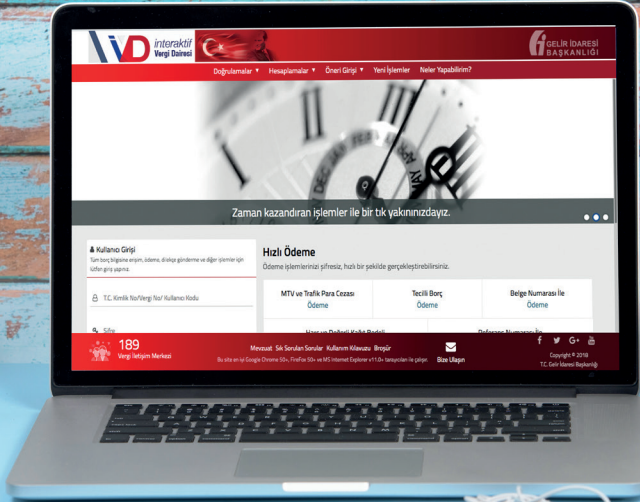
interaktif Vergi Dairesi

GELİR İDARESİ BAŞKANLIĞI

Doğrulamalar ▼ Hesaplamalar ▼ Öneri Girişi ▼ Yeni İşlemler Neler Yapabilirim?

Zaman kazandıran işlemler ile bir tık yakınınızdayız.

Kullanıcı Girişi

Tüm borç bilgisine erişim, ödeme, dilekçe gönderme ve diğer işlemler için lütfen giriş yapınız.

T.C. Kimlik No/Vergi No/ Kullanıcı Kodu

Şifre

Hızlı Ödeme

Ödeme işlemlerinizi şifresiz, hızlı bir şekilde gerçekleştirebilirsiniz.

| MTV ve Trafik Para Cezası Ödeme | Tecilli Borç Ödeme | Belge Numarası İle Ödeme |
|---|---|---|

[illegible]

189 Vergi İletişim Merkezi

Mevzuat Sık Sorulan Sorular Kullanım Kılavuzu Broşür

Bu site en iyi Google Chrome 50+, FireFox 50+ ve MS Internet Explorer v11.0+ tarayıcıları ile çalışır.

Bize Ulaşın

Copyright © 2018 T.C. Gelir İdaresi Başkanlığı